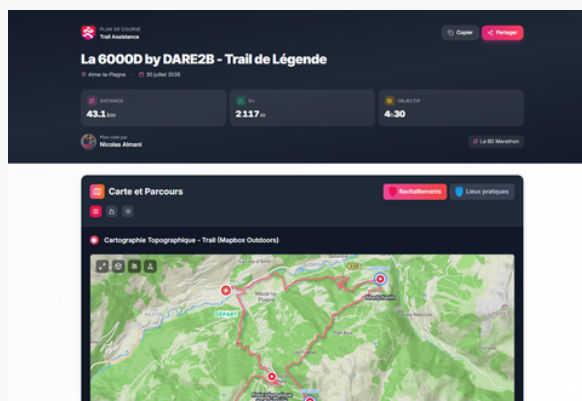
PLAN DE COURSE
Trail Assistance

Copier
Partager

La 6000D by DARE2B - Trail de Légende

Aime-la-Plagne · 30 juillet 2026

DISTANCE
43.1 km

D+
2117 m

OBJECTIF
4:30

Plan créé par
Nicolas Almani

La 6D Marathon

Carte et Parcours

Ravitaillements
Lieux pratiques

Cartographie Topographique - Trail (Mapbox Outdoors)

Plagne
DÉPART
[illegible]